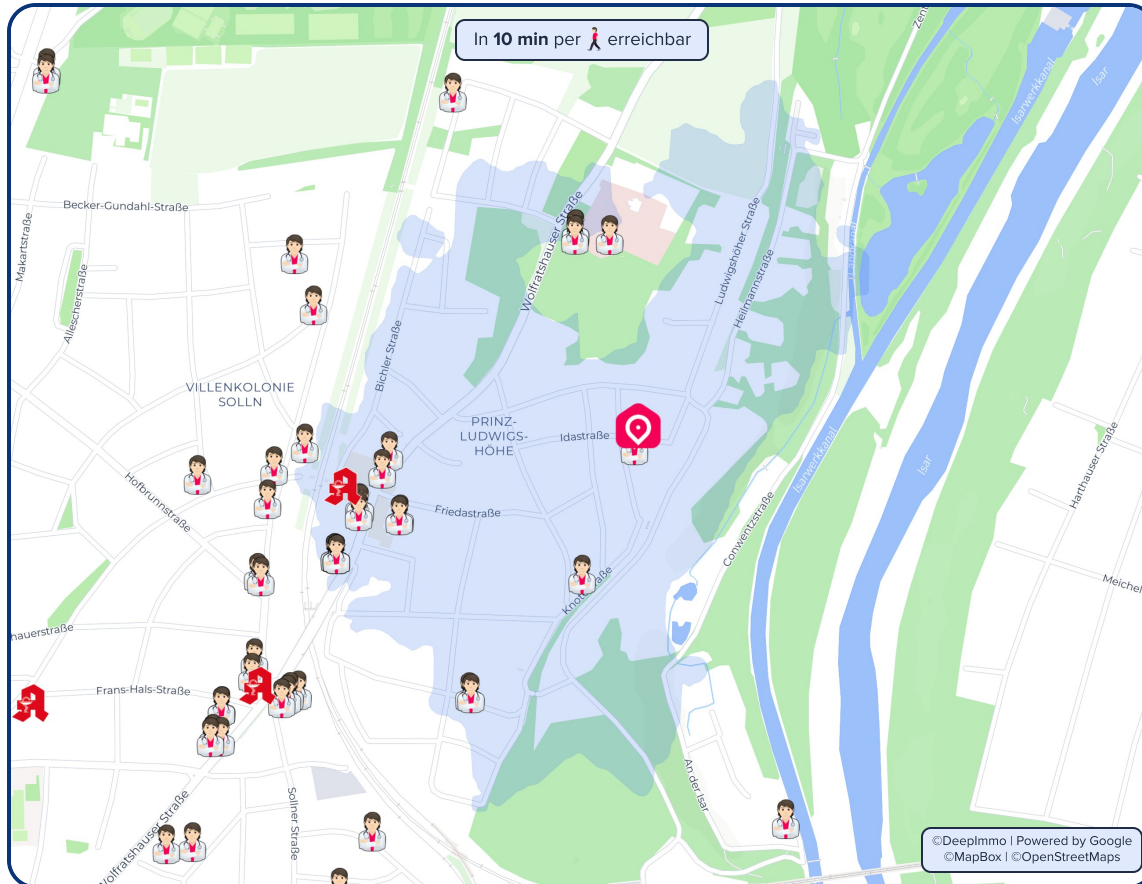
In **10 min** per 🚶 erreichbar

Zent

Isarwerkkanal

Isar

Becker-Gundahl-Straße

Makartstraße

Allescherstraße

Wolfratshauser Straße

Ludwigshöher Straße

Heilmannstraße

Bichler Straße

VILLENKOLONIE SOLLN

PRINZ-LUDWIGS-HÖHE

Idastraße

Isarwerkkanal

Isar

Harthauser Straße

Hofbrunnstraße

Friedastraße

Conwentzstraße

Knotestraße

Meichel

hauerstraße

Frans-Hals-Straße

An der Isar

Wolfratshauser Straße

Sollner Straße

©DeepImmo | Powered by Google
©MapBox | ©OpenStreetMaps